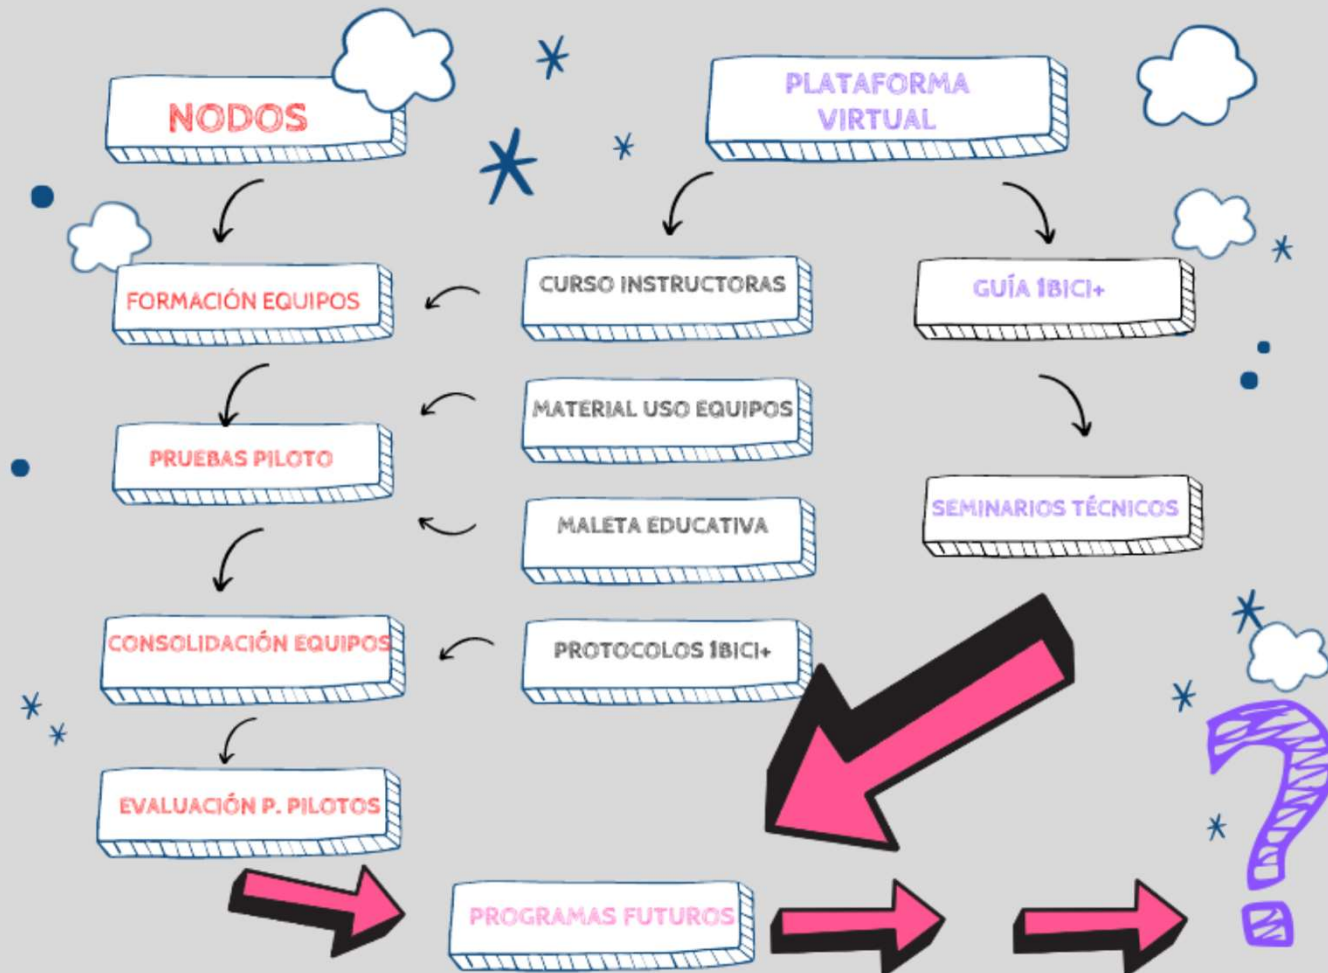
NODOS

PLATAFORMA VIRTUAL

FORMACIÓN EQUIPOS

CURSO INSTRUCTORAS

GUÍA 1BICI+

MATERIAL USO EQUIPOS

PRUEBAS PILOTO

MALETA EDUCATIVA

SEMINARIOS TÉCNICOS

CONSOLIDACIÓN EQUIPOS

PROTOCOLOS 1BICI+

EVALUACIÓN P. PILOTOS

PROGRAMAS FUTUROS